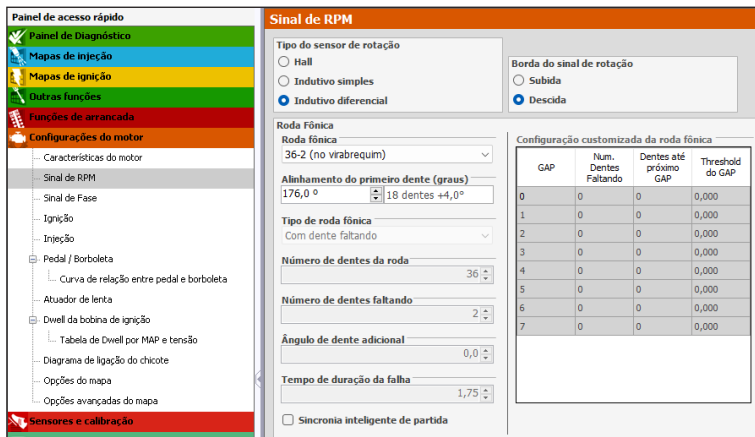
Painel de acesso rápido
Painel de Diagnóstico
Mapas de injeção
Mapas de ignição
Outras funções
Funções de arrancada
Configurações do motor
Características do motor
Sinal de RPM
Sinal de Fase
Ignição
Injeção
Pedal / Borboleta
Curva de relação entre pedal e borboleta
Atuador de lenta
Dwell da bobina de ignição
Tabela de Dwell por MAP e tensão
Diagrama de ligação do chicote
Opções do mapa
Opções avançadas do mapa
Sensores e calibração

Sinal de RPM

Tipo do sensor de rotação
Hall
Indutivo simples
Indutivo diferencial

Borda do sinal de rotação
Subida
Descida

Roda Fônica
Roda fônica
36-2 (no virabrequim)
Alinhamento do primeiro dente (graus)
176,0 º
18 dentes +4,0°
Tipo de roda fônica
Com dente faltando
Número de dentes da roda
36
Número de dentes faltando
2
Ângulo de dente adicional
0,0
Tempo de duração da falha
1,75
Sincronia inteligente de partida

Configuração customizada da roda fônica

| GAP | Num. Dentes Faltando | Dentes até próximo GAP | Threshold do GAP |
|---|---|---|---|
| 0 | 0 | 0 | 0,000 |
| 1 | 0 | 0 | 0,000 |
| 2 | 0 | 0 | 0,000 |
| 3 | 0 | 0 | 0,000 |
| 4 | 0 | 0 | 0,000 |
| 5 | 0 | 0 | 0,000 |
| 6 | 0 | 0 | 0,000 |
| 7 | 0 | 0 | 0,000 |